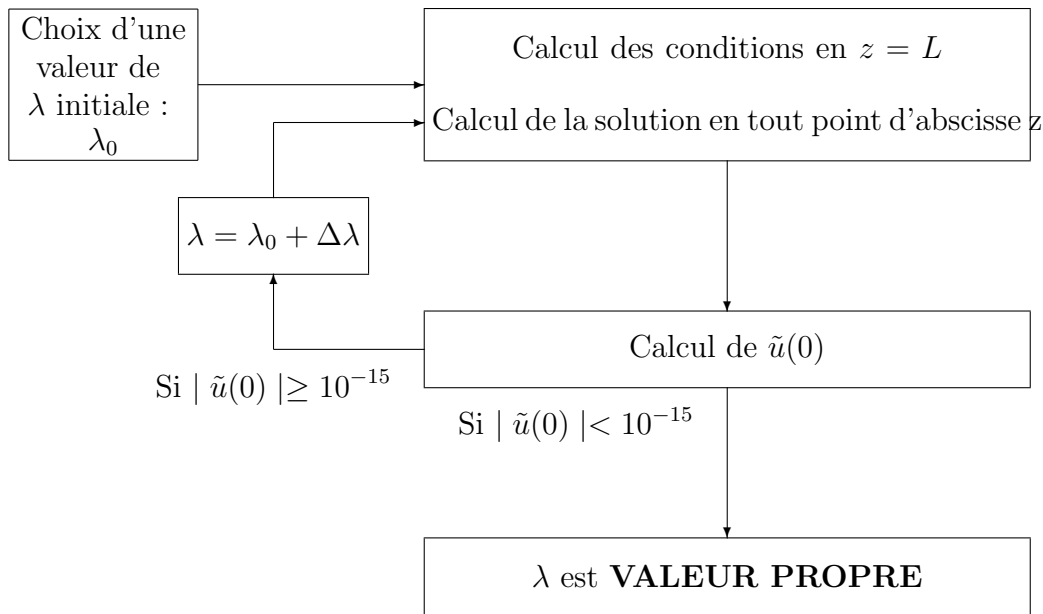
Choix d'une valeur de $\lambda$ initiale : $\lambda_0$

Calcul des conditions en $z = L$

Calcul de la solution en tout point d'abscisse z

$\lambda = \lambda_0 + \Delta\lambda$

Calcul de $\tilde{u}(0)$

Si $| \tilde{u}(0) | \geq 10^{-15}$

Si $| \tilde{u}(0) | < 10^{-15}$

$\lambda$ est **VALEUR PROPRE**